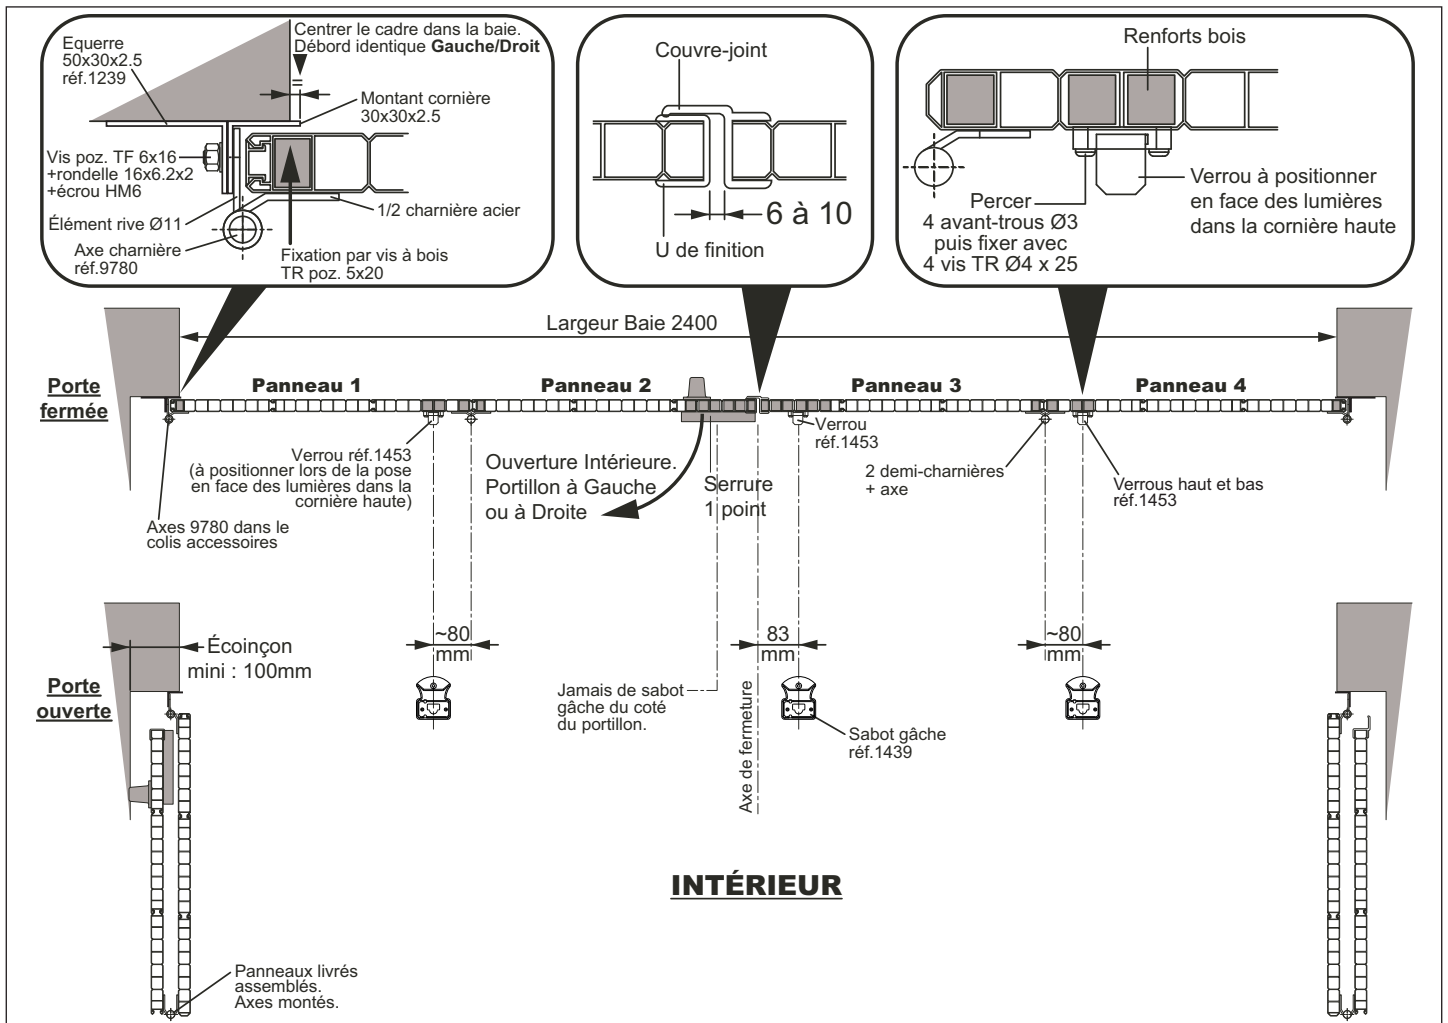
Equerre
50x30x2.5
réf.1239

Centrer le cadre dans la baie.
Débord identique **Gauche/Droit**

Montant cornière
30x30x2.5

Vis poz. TF 6x16
+rondelle 16x6.2x2
+écrou HM6

Élément rive Ø11

1/2 charnière acier

Axe charnière
réf.9780

Fixation par vis à bois
TR poz. 5x20

Couvre-joint

6 à 10

U de finition

Renforts bois

Percer
4 avant-trous Ø3
puis fixer avec
4 vis TR Ø4 x 25

Verrou à positionner
en face des lumières
dans la cornière haute

Largeur Baie 2400

Porte fermée

Panneau 1

Panneau 2

Panneau 3

Panneau 4

Verrou réf.1453
(à positionner lors de la pose
en face des lumières dans la
cornière haute)

Axes 9780 dans le
colis accessoires

Ouverture Intérieure.
Portillon à Gauche
ou à Droite

Serrure
1 point

Verrou
réf.1453

2 demi-charnières
+ axe

Verrous haut et bas
réf.1453

Écoinçon
mini : 100mm

Porte ouverte

~80
mm

83
mm

~80
mm

Jamais de sabot
gâche du coté
du portillon.

Axe de fermeture

Sabot gâche
réf.1439

INTÉRIEUR

Panneaux livrés
assemblés.
Axes montés.